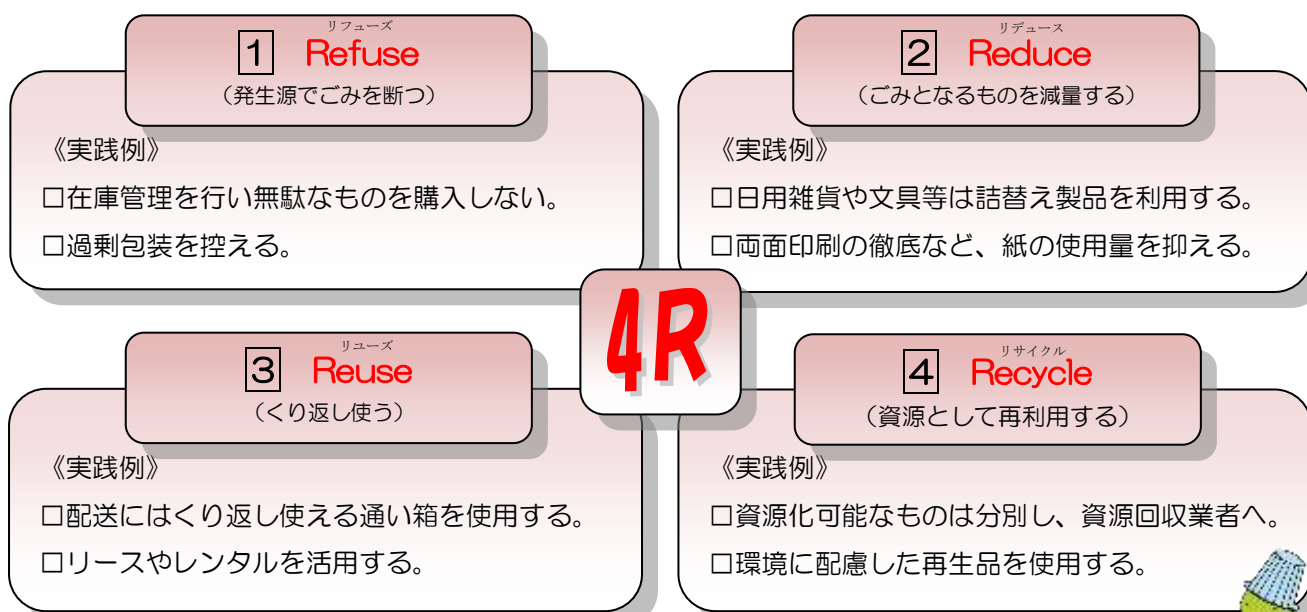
リフューズ
1 Refuse
（発生源でごみを断つ）

《実践例》
□在庫管理を行い無駄なものを購入しない。
□過剰包装を控える。

リデュース
2 Reduce
（ごみとなるものを減量する）

《実践例》
□日用雑貨や文具等は詰替え製品を利用する。
□両面印刷の徹底など、紙の使用量を抑える。

4R

リユーズ
3 Reuse
（くり返し使う）

《実践例》
□配送にはくり返し使える通い箱を使用する。
□リースやレンタルを活用する。

リサイクル
4 Recycle
（資源として再利用する）

《実践例》
□資源化可能なものは分別し、資源回収業者へ。
□環境に配慮した再生品を使用する。